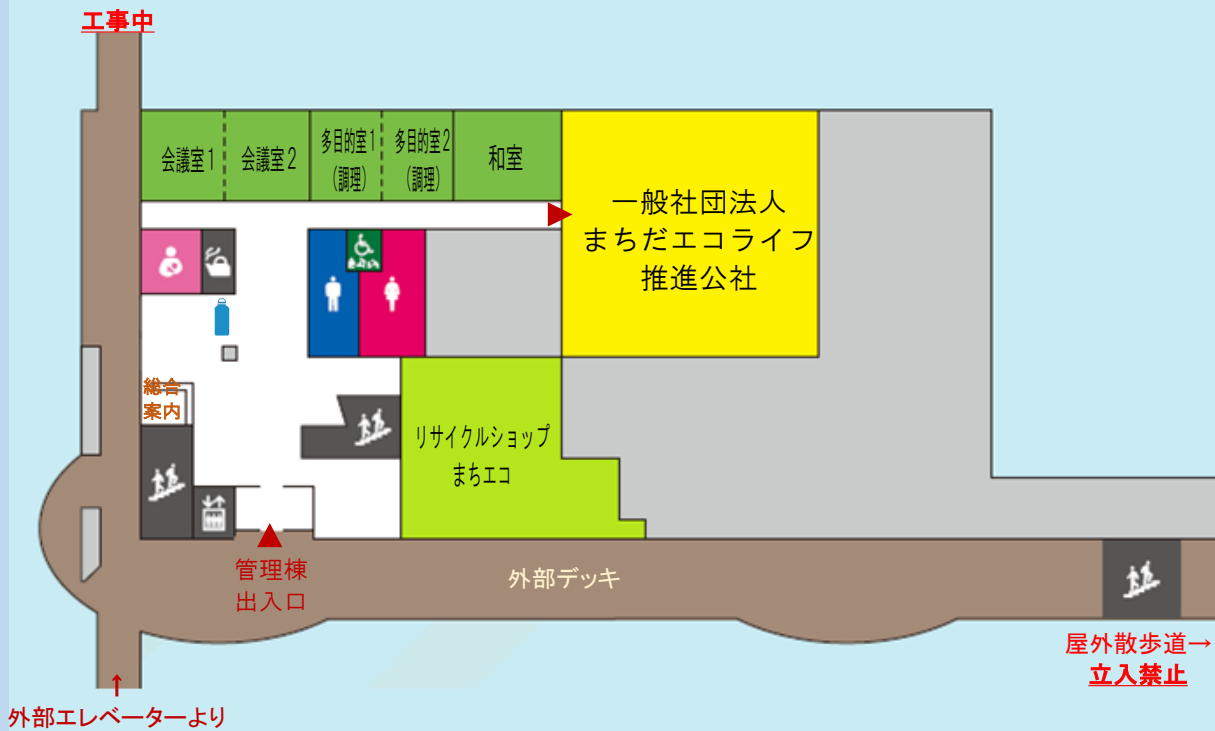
工事中

会議室1
会議室2
多目的室1（調理）
多目的室2（調理）
和室

一般社団法人
まちだエコライフ
推進公社

総合案内

リサイクルショップ
まちエコ

管理棟
出入口

外部デッキ

屋外散歩道→
立入禁止

↑
外部エレベーターより